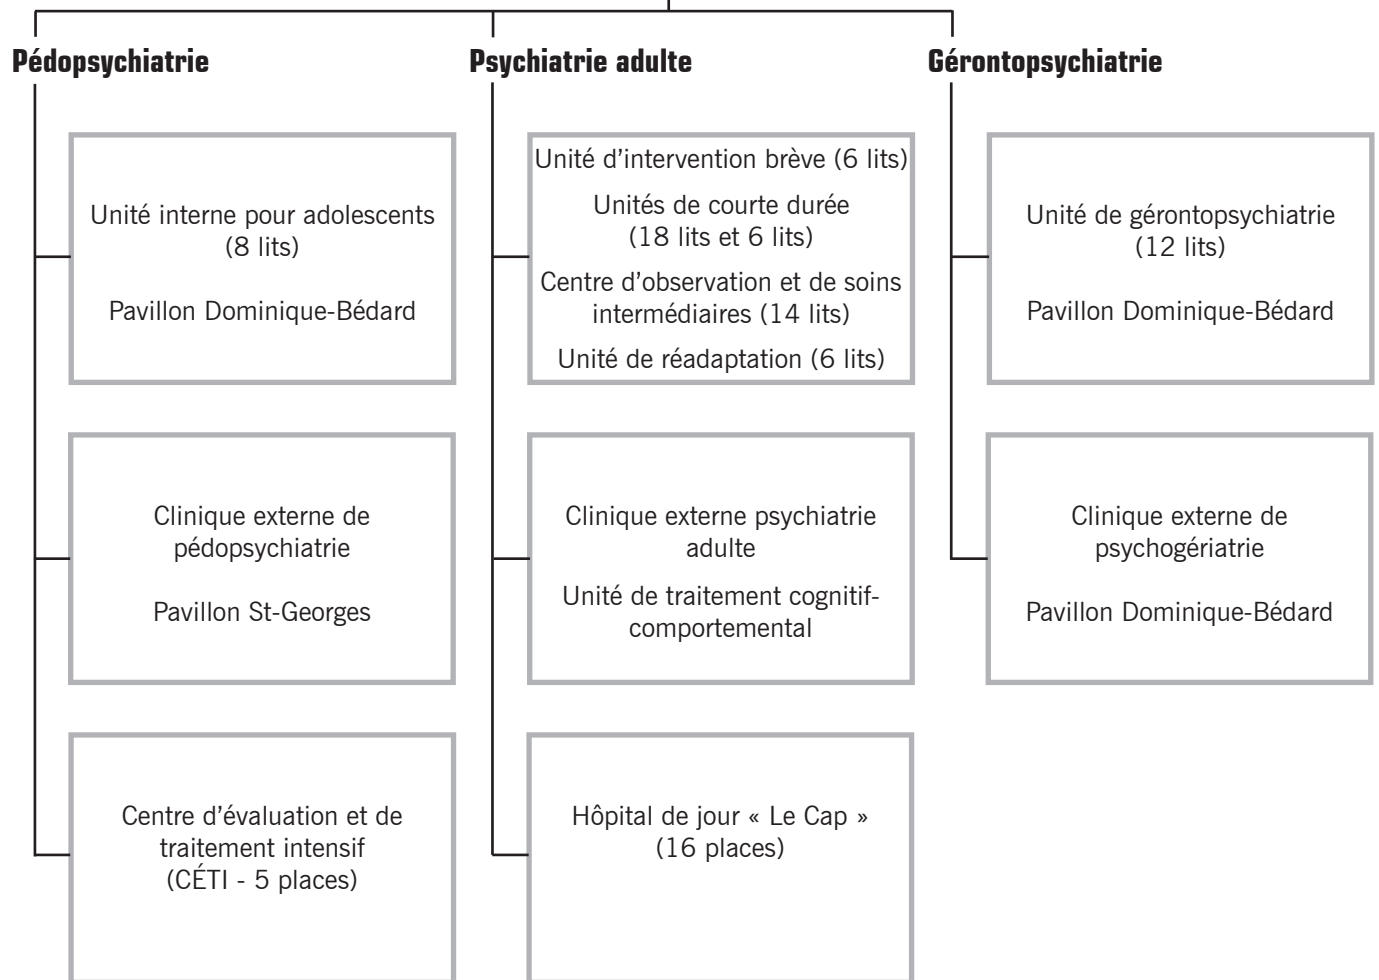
Pédopsychiatrie

Unité interne pour adolescents (8 lits)

Pavillon Dominique-Bédard

Clinique externe de pédopsychiatrie

Pavillon St-Georges

Centre d'évaluation et de traitement intensif (CÉTI - 5 places)

Psychiatrie adulte

Unité d'intervention brève (6 lits)

Unités de courte durée (18 lits et 6 lits)

Centre d'observation et de soins intermédiaires (14 lits)

Unité de réadaptation (6 lits)

Clinique externe psychiatrie adulte

Unité de traitement cognitif-comportemental

Hôpital de jour « Le Cap » (16 places)

Gérontopsychiatrie

Unité de gérontopsychiatrie (12 lits)

Pavillon Dominique-Bédard

Clinique externe de psychogériatrie

Pavillon Dominique-Bédard